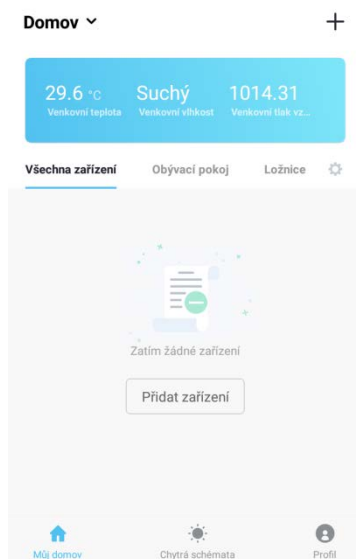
Domov ˅ +

29.6 °C
Venkovní teplota

Suchý
Venkovní vlhkost

1014.31
Venkovní tlak vz...

Všechna zařízení Obývací pokoj Ložnice

Zatím žádné zařízení

Přidat zařízení

Můj domov Chytrá schémata Profil